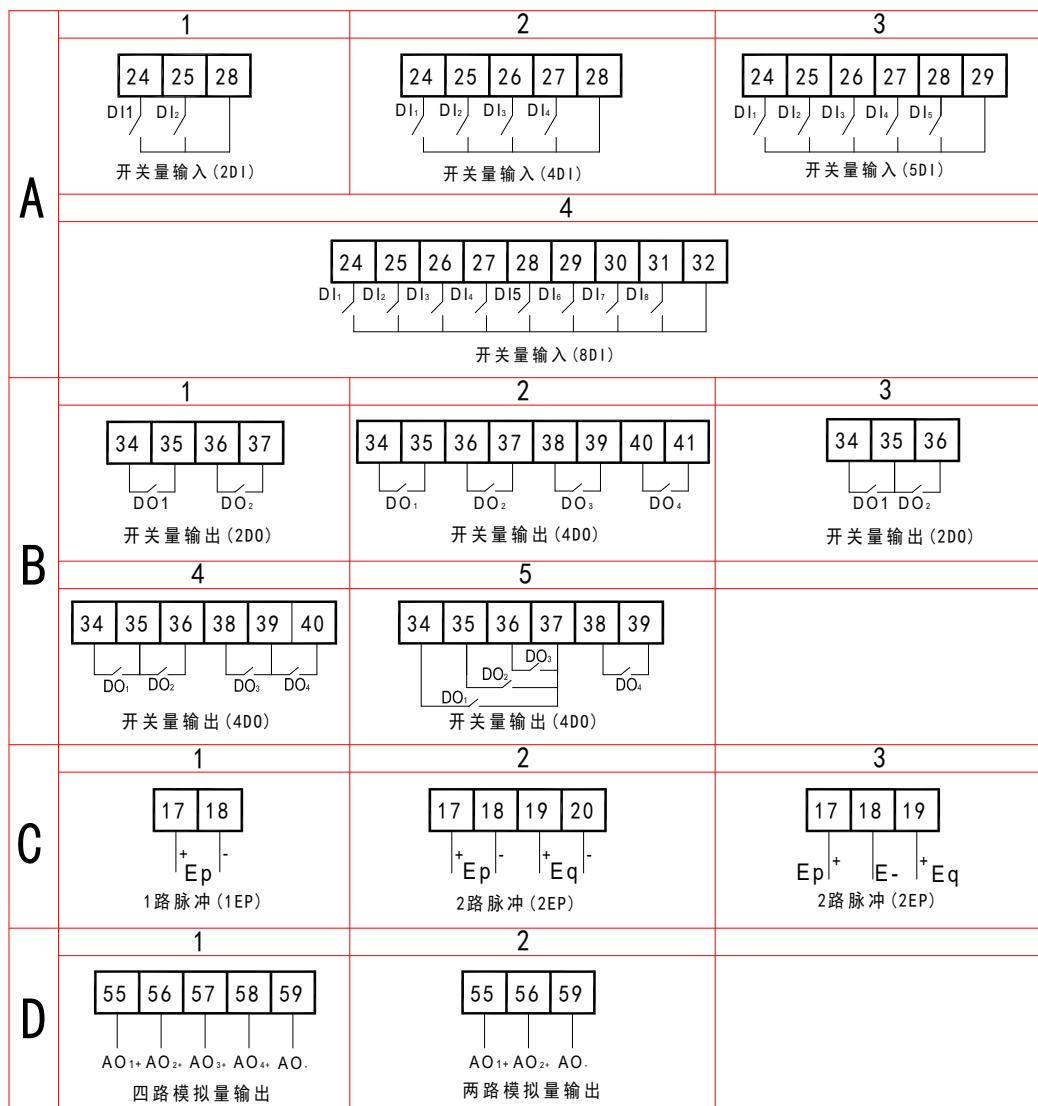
A

1

| 24 | 25 | 28 |
|---|---|---|

DI1 DI$_2$

开关量输入(2DI)

2

| 24 | 25 | 26 | 27 | 28 |
|---|---|---|---|---|

DI$_1$ DI$_2$ DI$_3$ DI$_4$

开关量输入(4DI)

3

| 24 | 25 | 26 | 27 | 28 | 29 |
|---|---|---|---|---|---|

DI$_1$ DI$_2$ DI$_3$ DI$_4$ DI$_5$

开关量输入(5DI)

4

| 24 | 25 | 26 | 27 | 28 | 29 | 30 | 31 | 32 |
|---|---|---|---|---|---|---|---|---|

DI$_1$ DI$_2$ DI$_3$ DI$_4$ DI5 DI$_6$ DI$_7$ DI$_8$

开关量输入(8DI)

B

1

| 34 | 35 | 36 | 37 |
|---|---|---|---|

DO1 DO$_2$

开关量输出(2DO)

2

| 34 | 35 | 36 | 37 | 38 | 39 | 40 | 41 |
|---|---|---|---|---|---|---|---|

DO$_1$ DO$_2$ DO$_3$ DO$_4$

开关量输出(4DO)

3

| 34 | 35 | 36 |
|---|---|---|

DO1 DO$_2$

开关量输出(2DO)

4

| 34 | 35 | 36 | 38 | 39 | 40 |
|---|---|---|---|---|---|

DO$_1$ DO$_2$ DO$_3$ DO$_4$

开关量输出(4DO)

5

| 34 | 35 | 36 | 37 | 38 | 39 |
|---|---|---|---|---|---|

DO$_3$ DO$_2$ DO$_1$ DO$_4$

开关量输出(4DO)

C

1

| 17 | 18 |
|---|---|

+ Ep -

1路脉冲(1EP)

2

| 17 | 18 | 19 | 20 |
|---|---|---|---|

+ Ep - + Eq -

2路脉冲(2EP)

3

| 17 | 18 | 19 |
|---|---|---|

Ep + E- + Eq

2路脉冲(2EP)

D

1

| 55 | 56 | 57 | 58 | 59 |
|---|---|---|---|---|

AO$_{1+}$ AO$_{2+}$ AO$_{3+}$ AO$_{4+}$ AO$_-$

四路模拟量输出

2

| 55 | 56 | 59 |
|---|---|---|

AO$_{1+}$ AO$_{2+}$ AO$_-$

两路模拟量输出